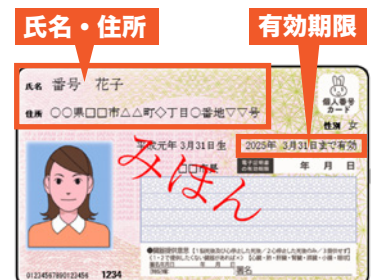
氏名・住所

有効期限

氏名 番号 花子

住所 ○○県□□市△△町◇丁目◇番地▽▽号

個人番号カード

性別 女

平成元年 3月31日生

2025年 3月31日まで有効

みほん

□□市長

電子証明書の有効期限

年 月 日

0123456789ABCDEF 1234

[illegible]